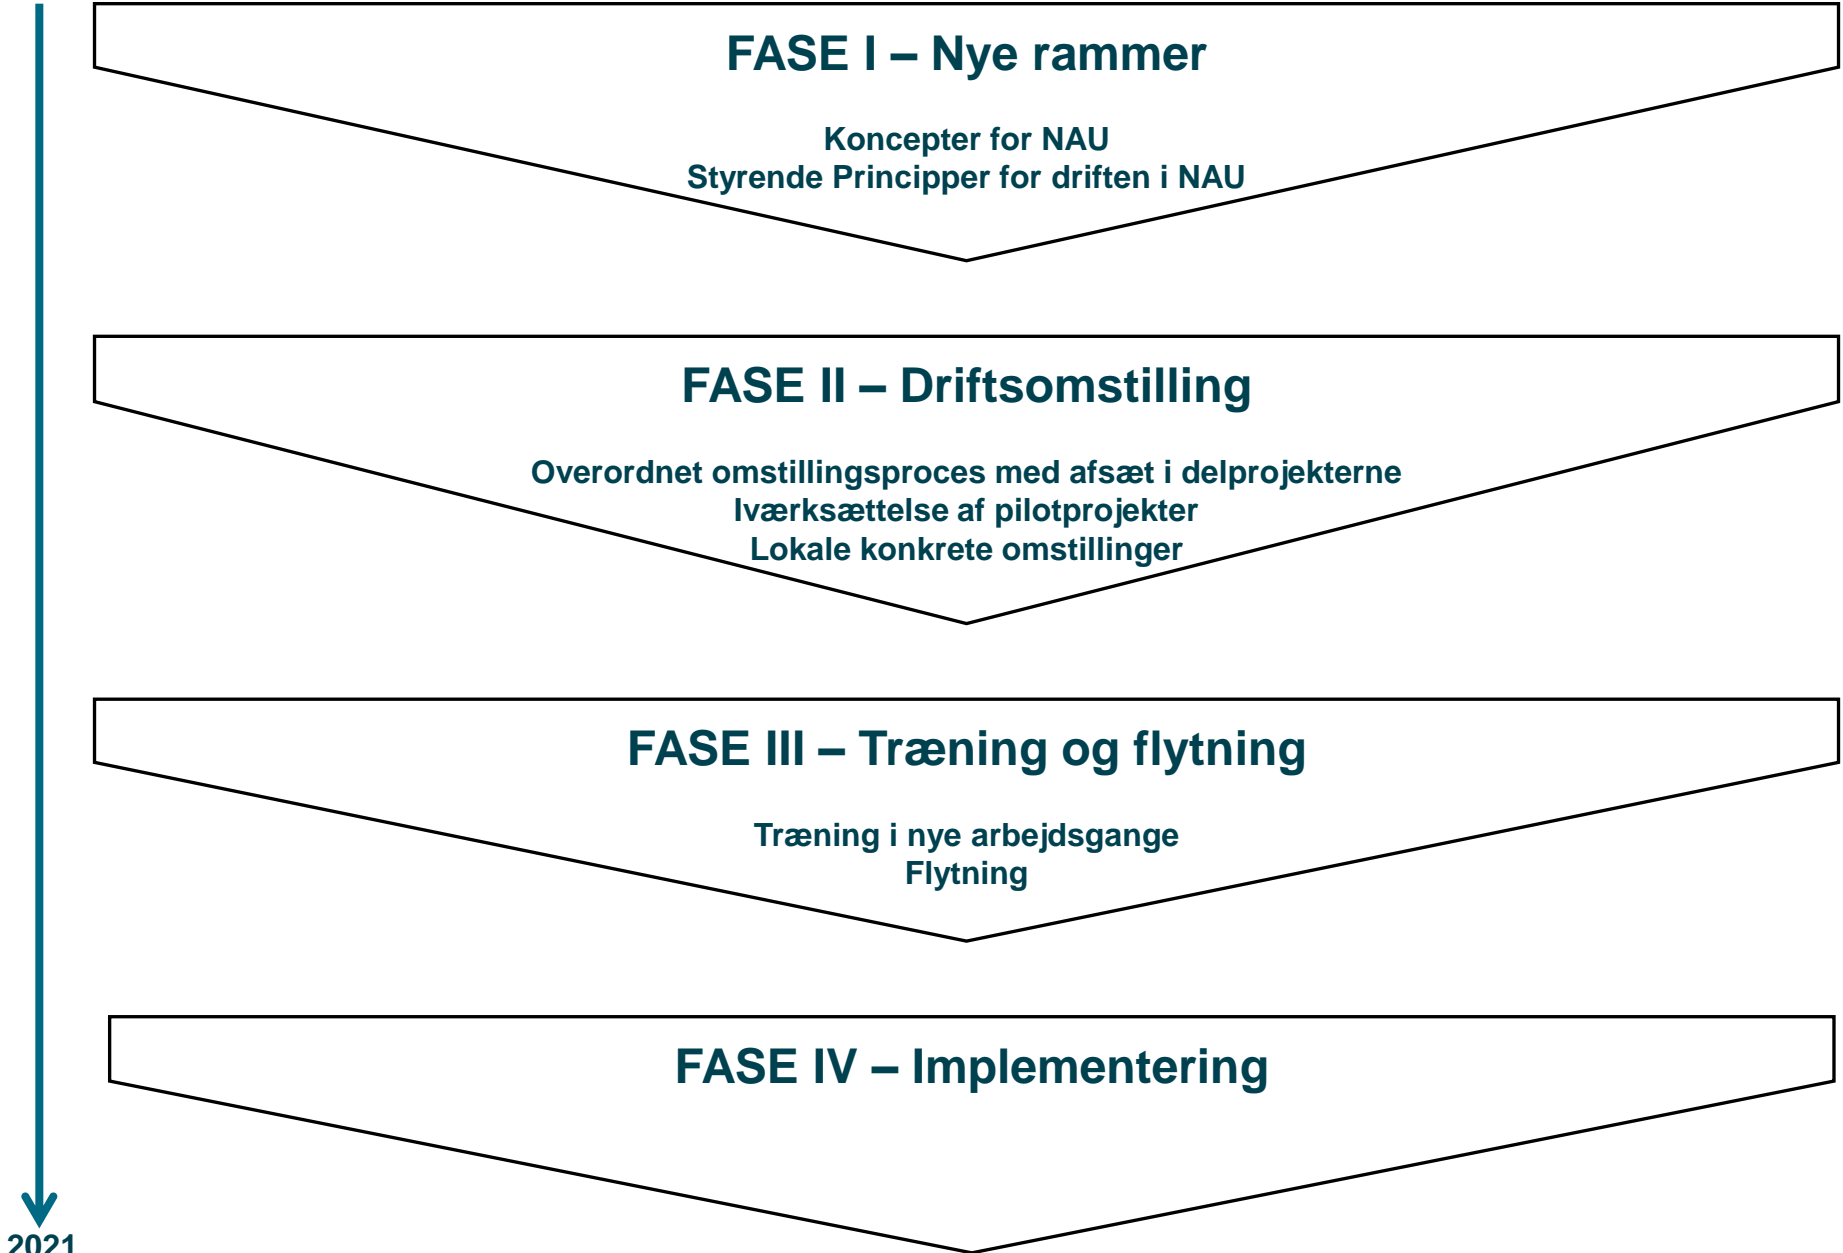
FASE I – Nye rammer

Koncepter for NAU
Styrende Principper for driften i NAU

FASE II – Driftsomstilling

Overordnet omstillingsproces med afsæt i delprojekterne
Iværksættelse af pilotprojekter
Lokale konkrete omstillinger

FASE III – Træning og flytning

Træning i nye arbejdsgange
Flytning

FASE IV – Implementering

2021